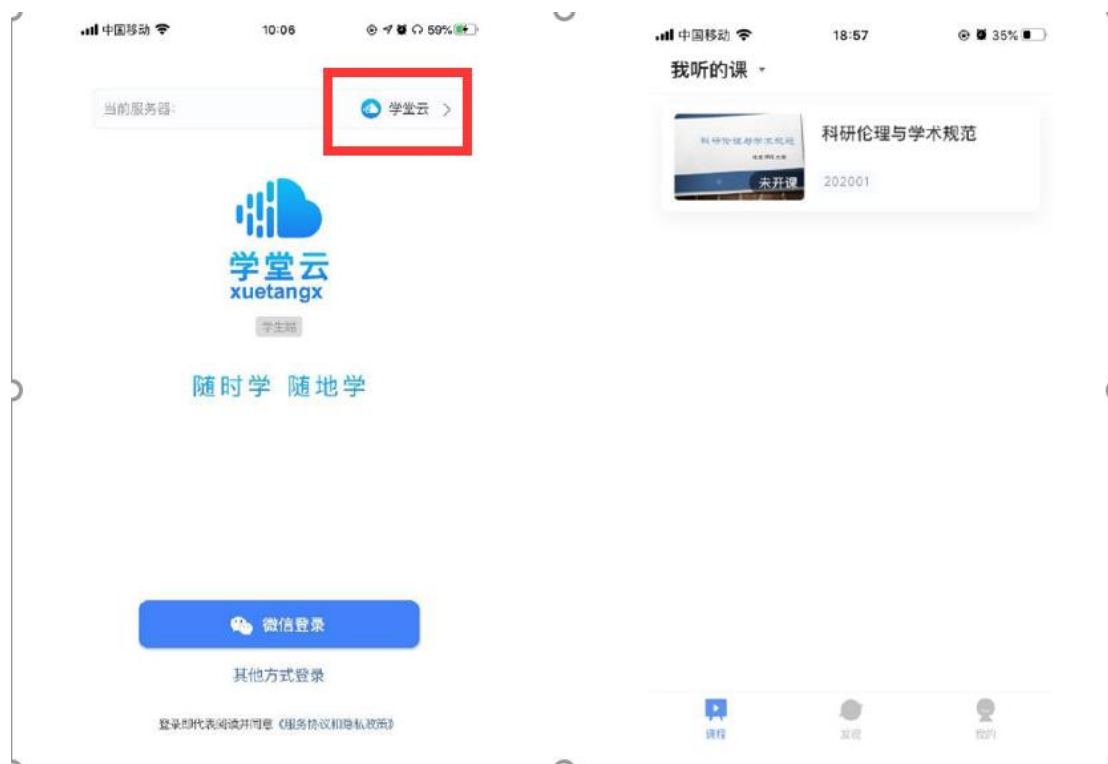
中国移动 10:06 59%

当前服务器: 学堂云 >

学堂云
xuetangx
学生端

随时学 随地学

微信登录

其他方式登录

登录即代表阅读并同意《服务协议和隐私政策》

中国移动 18:57 35%

我听的课

科研伦理与学术规范
未开课
202001

课程 发现 我的